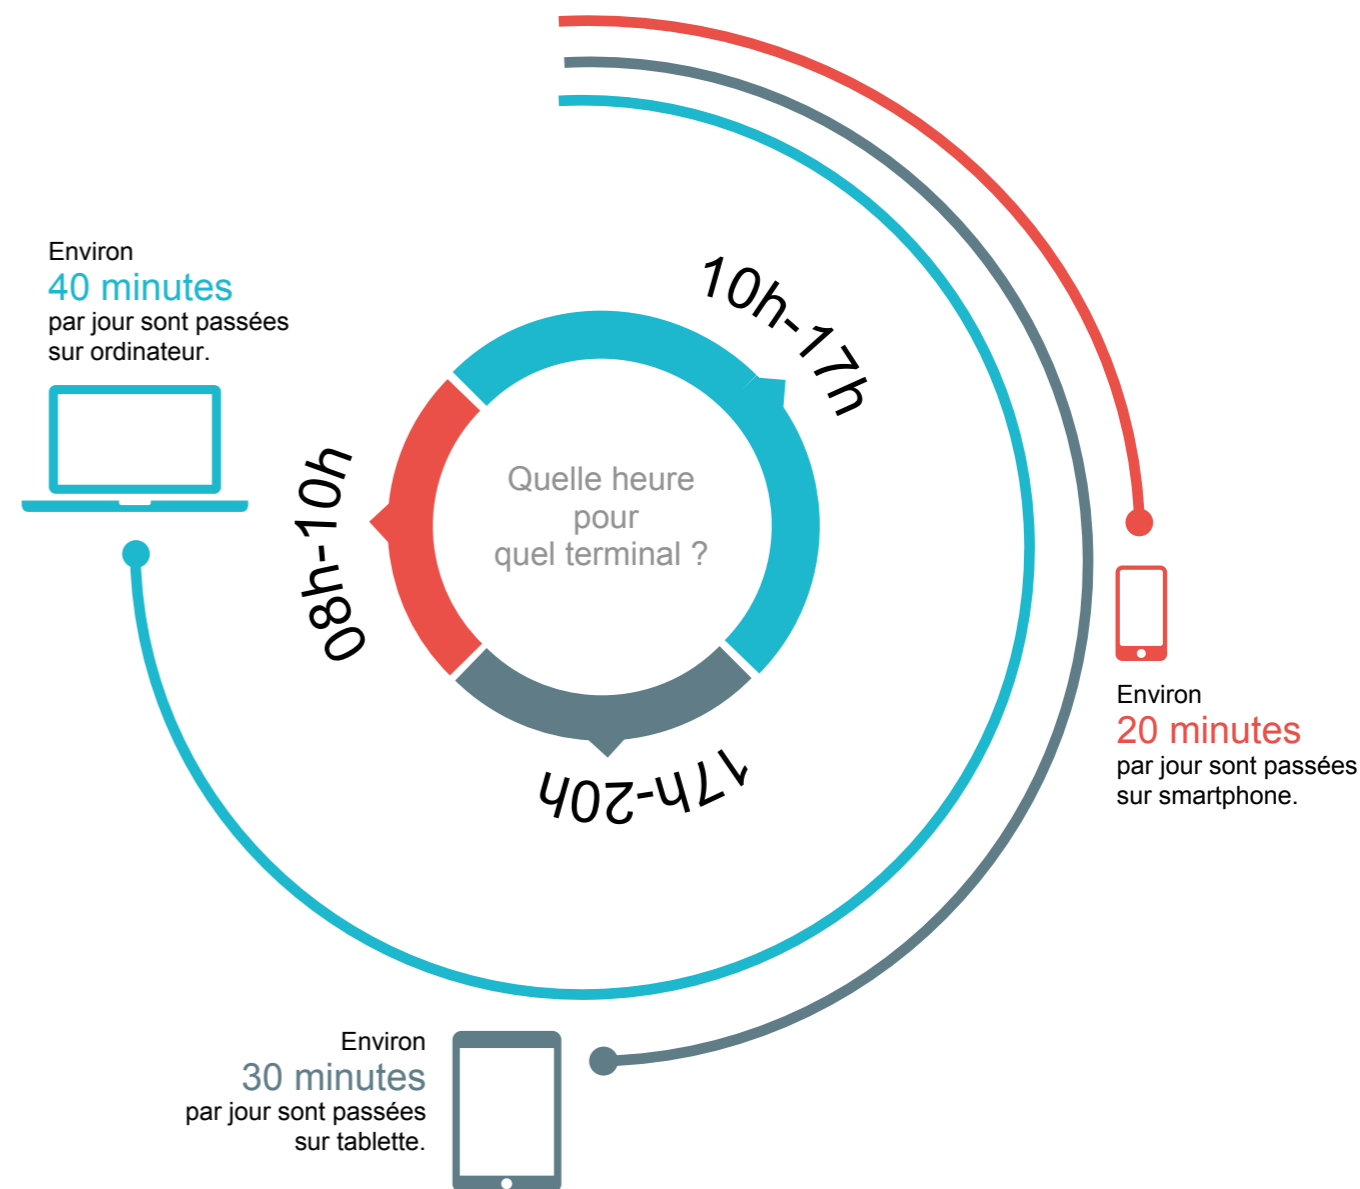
Environ
40 minutes
par jour sont passées sur ordinateur.

10h-17h

08h-10h

Quelle heure pour quel terminal ?

17h-20h

Environ
20 minutes
par jour sont passées sur smartphone.

Environ
30 minutes
par jour sont passées sur tablette.